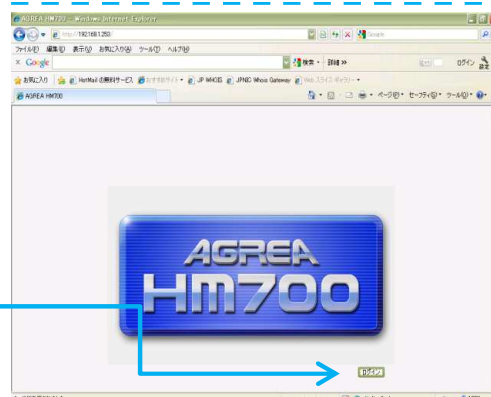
AGREA HM700 - Windows Internet Explorer
http://192.168.1.250/
Google
ファイル(F) 編集(E) 表示(V) お気に入り(A) ツール(T) ヘルプ(H)
× Google
検索 · 詳細 »
ログイン
お気に入り
Hotmail の無料サービス
おすすめサイト
JP W4OIS
JPNIC Whois Gateway
Web スライス ギャラリー
AGREA HM700
ページ(P) · セーフティ(S) · ツール(O) ·
AGREA
HM700
ログイン